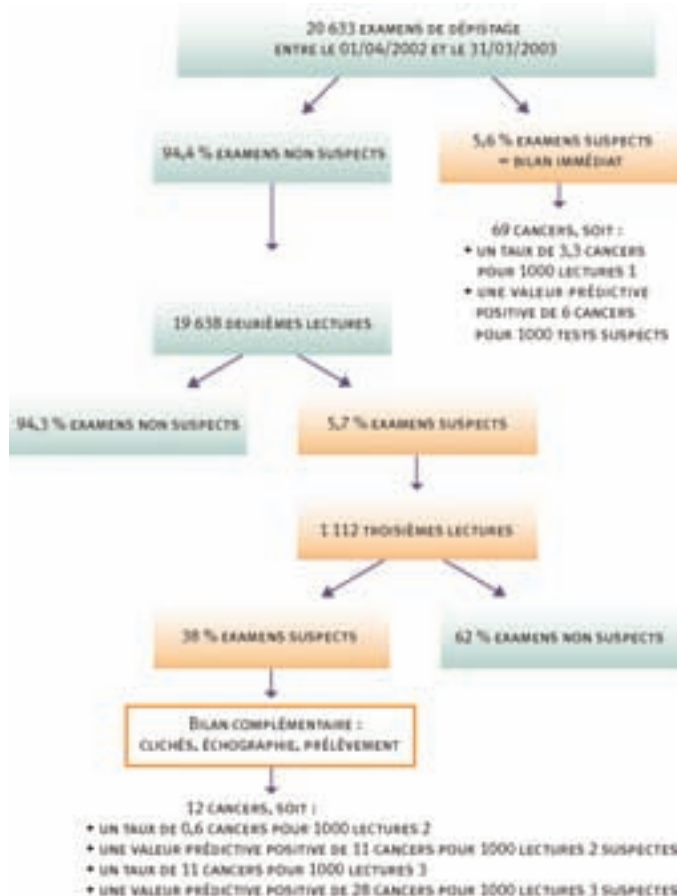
20 633 examens de dépistage entre le 01/04/2002 et le 31/03/2003

94,4 % examens non suspects

5,6 % examens suspects = bilan immédiat

69 cancers, soit :
• un taux de 3,3 cancers pour 1000 lectures 1
• une valeur prédictive positive de 6 cancers pour 1000 tests suspects

19 638 deuxièmes lectures

94,3 % examens non suspects

5,7 % examens suspects

1 112 troisièmes lectures

38 % examens suspects

62 % examens non suspects

Bilan complémentaire : clichés, échographie, prélèvement

12 cancers, soit :
• un taux de 0,6 cancers pour 1000 lectures 2
• une valeur prédictive positive de 11 cancers pour 1000 lectures 2 suspectes
• un taux de 11 cancers pour 1000 lectures 3
• une valeur prédictive positive de 28 cancers pour 1000 lectures 3 suspectes